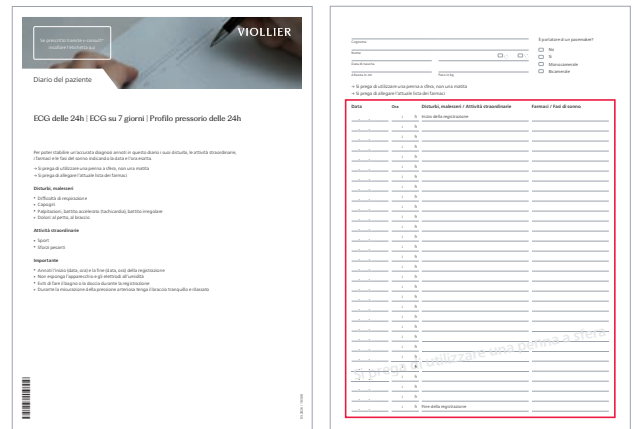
Se possibile staccare o sfogliare e riapplicare l'etichetta qui

VIOLLIER

Diario del paziente

ECG delle 24h | ECG su 7 giorni | Profilo pressorio delle 24h

Per poter stabilire un'accurata diagnosi annoti in questo diario i suoi disturbi, le attività straordinarie, i farmaci e le fasi del sonno indicando la data e l'ora esatta.

→ Si prega di utilizzare una penna a sfera, non una matita
→ Si prega di allegare l'attuale lista dei farmaci

Disturbi, malesseri

• Difficoltà di respirazione
• Capogiri
• Palpitazioni, battito accelerato (tachicardia), battito irregolare
• Dolori: al petto, al braccio

Attività straordinarie

• Sport
• Sforzi pesanti

Importante

• Annoti l'inizio (data, ora) e la fine (data, ora) della registrazione
• Non esponga l'apparecchio e gli elettrodi all'umidità
• Eviti di fare il bagno o la doccia durante la registrazione
• Durante la misurazione della pressione arteriosa tenga il braccio tranquillo e rilassato

Cognome
Nome
Data di nascita
Altezza in cm
Peso in kg

Si portatore di un pacemaker?
No
Sì
Monocamerale
Bicamerale

→ Si prega di utilizzare una penna a sfera, non una matita
→ Si prega di allegare l'attuale lista dei farmaci

| Data | Ora | Disturbi, malesseri / Attività straordinarie | Farmaci / Fasi di sonno |
|---|---|---|---|
| | : h | Inizio della registrazione | |
| | : h | | |
| | : h | Fine della registrazione | |

Si prega di utilizzare una penna a sfera